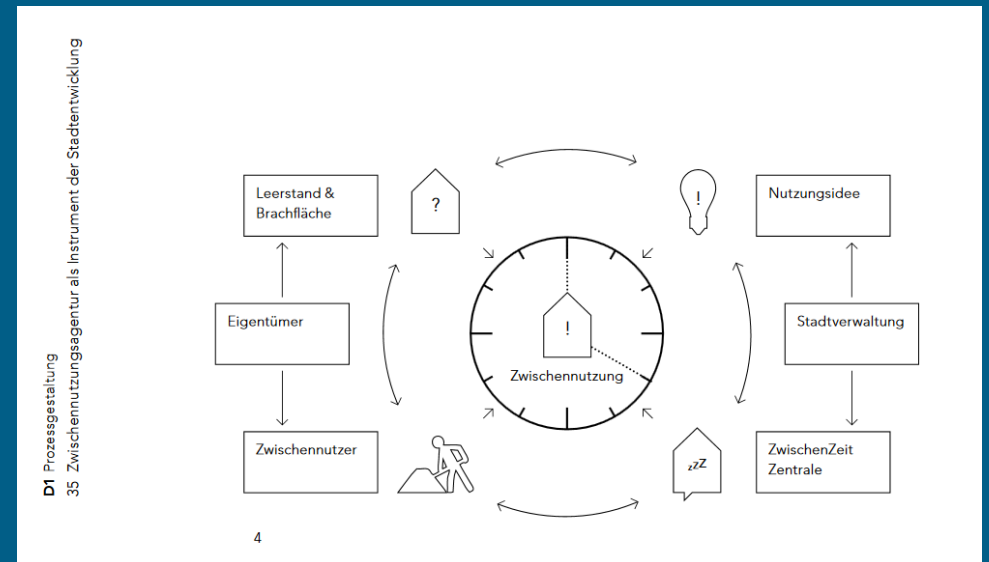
D1 Prozessgestaltung
35 Zwischennutzungsagentur als Instrument der Stadtentwicklung

Leerstand & Brachfläche

?

!

Nutzungsidee

Eigentümer

!

Zwischennutzung

Stadtverwaltung

Zwischennutzer

zzZ

ZwischenZeit Zentrale

4